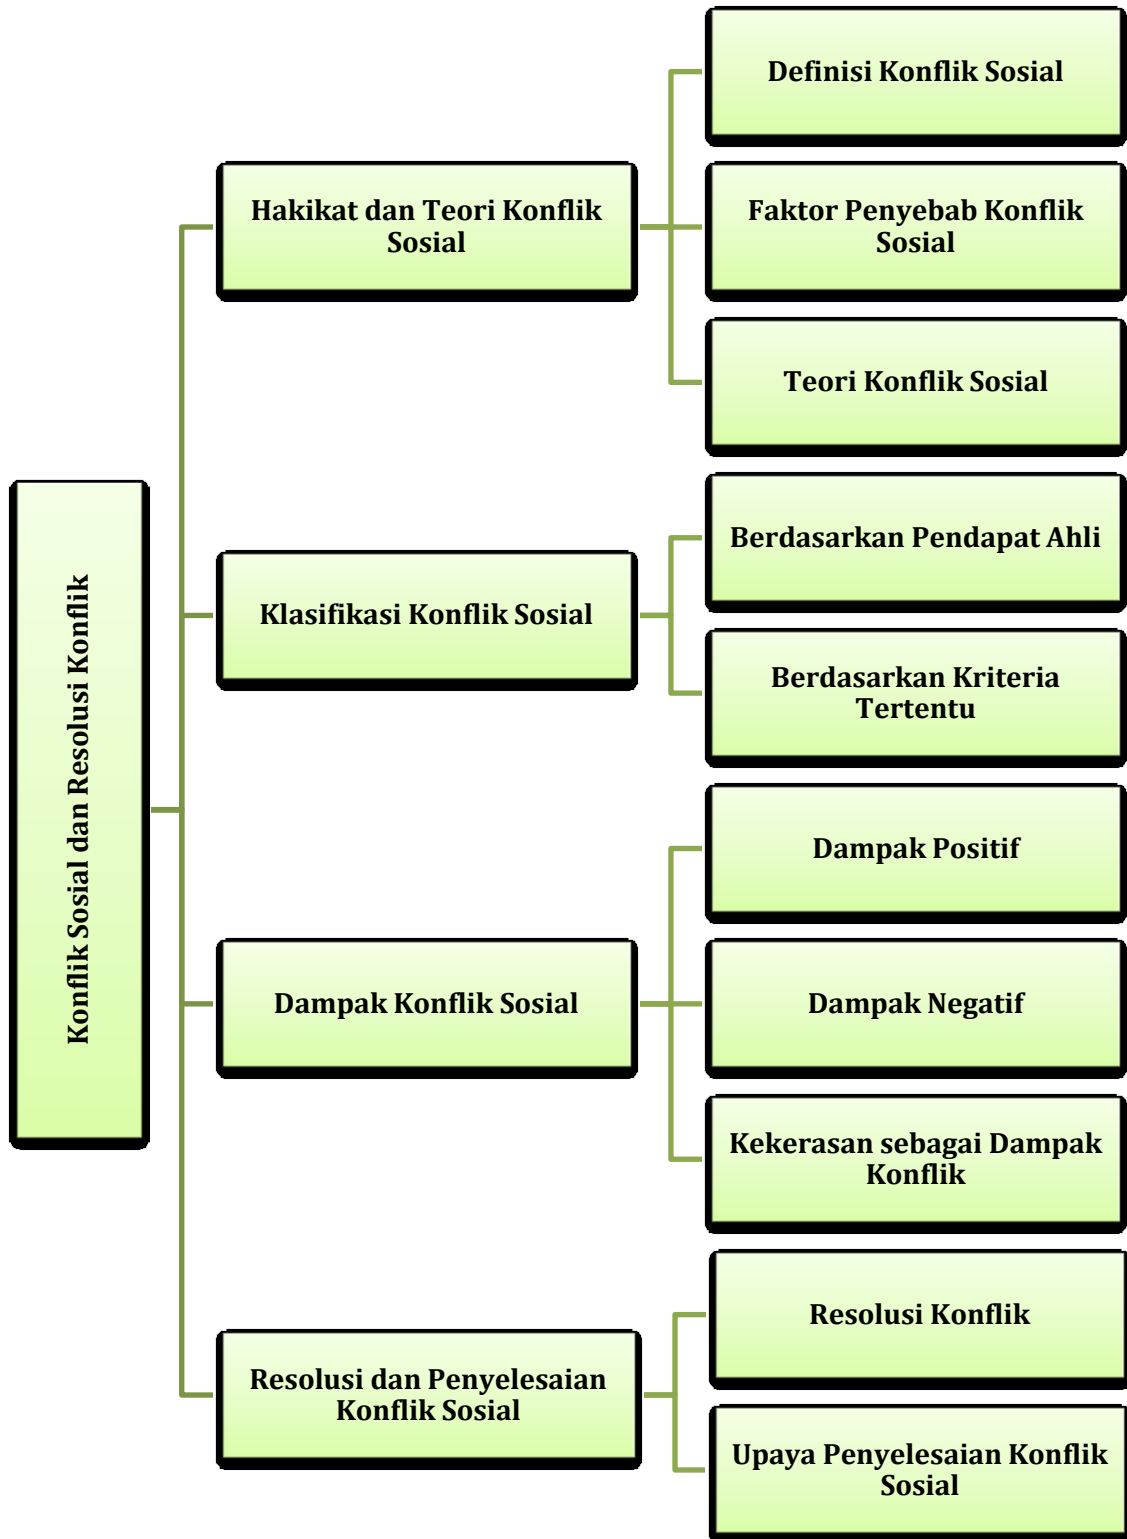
Konflik Sosial dan Resolusi Konflik

Hakikat dan Teori Konflik Sosial

Definisi Konflik Sosial

Faktor Penyebab Konflik Sosial

Teori Konflik Sosial

Klasifikasi Konflik Sosial

Berdasarkan Pendapat Ahli

Berdasarkan Kriteria Tertentu

Dampak Konflik Sosial

Dampak Positif

Dampak Negatif

Kekerasan sebagai Dampak Konflik

Resolusi dan Penyelesaian Konflik Sosial

Resolusi Konflik

Upaya Penyelesaian Konflik Sosial